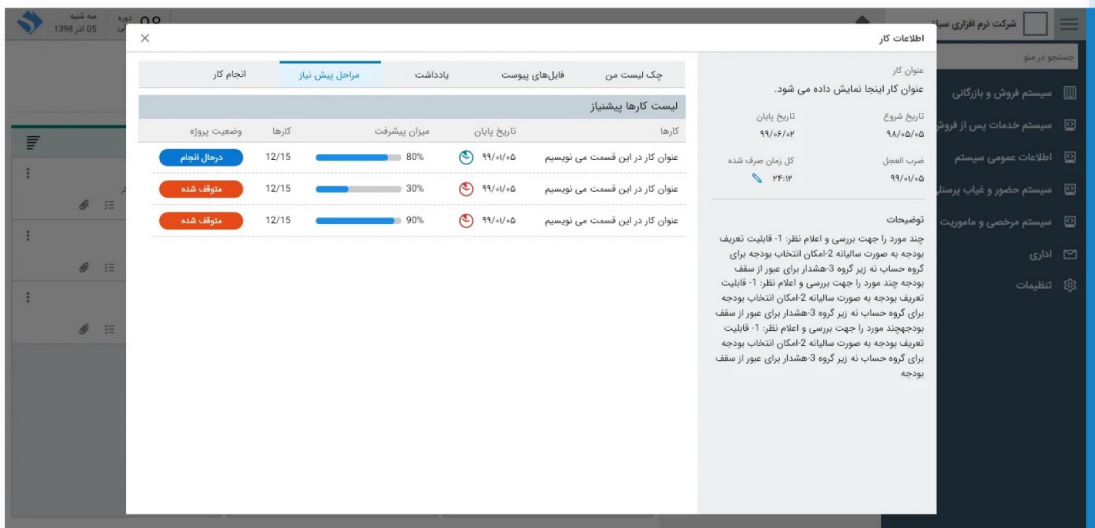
سه شنبه
05 آذر 1398
دوره
۰۸

شرکت نرم افزاری سیا
جستجو در منو
سیستم فروش و بازرگانی
سیستم خدمات پس از فروش
اطلاعات عمومی سیستم
سیستم حضور و غیاب پرسنل
سیستم مرخصی و ماموریت
اداری
تنظیمات

اطلاعات کار
×

عنوان کار
عنوان کار اینجا نمایش داده می شود.

تاریخ شروع
۹۸/۰۵/۰۵
تاریخ پایان
۹۹/۰۶/۰۲
ضرب العجل
۹۹/۰۱/۰۵
کل زمان صرف شده
۲۴:۱۲

توضیحات
چند مورد را جهت بررسی و اعلام نظر: 1- قابلیت تعریف بودجه به صورت سالیانه 2-امکان انتخاب بودجه برای گروه حساب نه زیر گروه 3-هشدار برای عبور از سقف بودجه چند مورد را جهت بررسی و اعلام نظر: 1- قابلیت تعریف بودجه به صورت سالیانه 2-امکان انتخاب بودجه برای گروه حساب نه زیر گروه 3-هشدار برای عبور از سقف بودجهچند مورد را جهت بررسی و اعلام نظر: 1- قابلیت تعریف بودجه به صورت سالیانه 2-امکان انتخاب بودجه برای گروه حساب نه زیر گروه 3-هشدار برای عبور از سقف بودجه

چک لیست من | فایل‌های پیوست | یادداشت | مراحل پیش نیاز | انجام کار

لیست کارها پیشنیاز

| کارها | تاریخ پایان | میزان پیشرفت | کارها | وضعیت پروژه |
|---|---|---|---|---|
| عنوان کار در این قسمت می نویسیم | ۹۹/۰۱/۰۵ | 80% | 12/15 | درحال انجام |
| عنوان کار در این قسمت می نویسیم | ۹۹/۰۱/۰۵ | 30% | 12/15 | متوقف شده |
| عنوان کار در این قسمت می نویسیم | ۹۹/۰۱/۰۵ | 90% | 12/15 | متوقف شده |